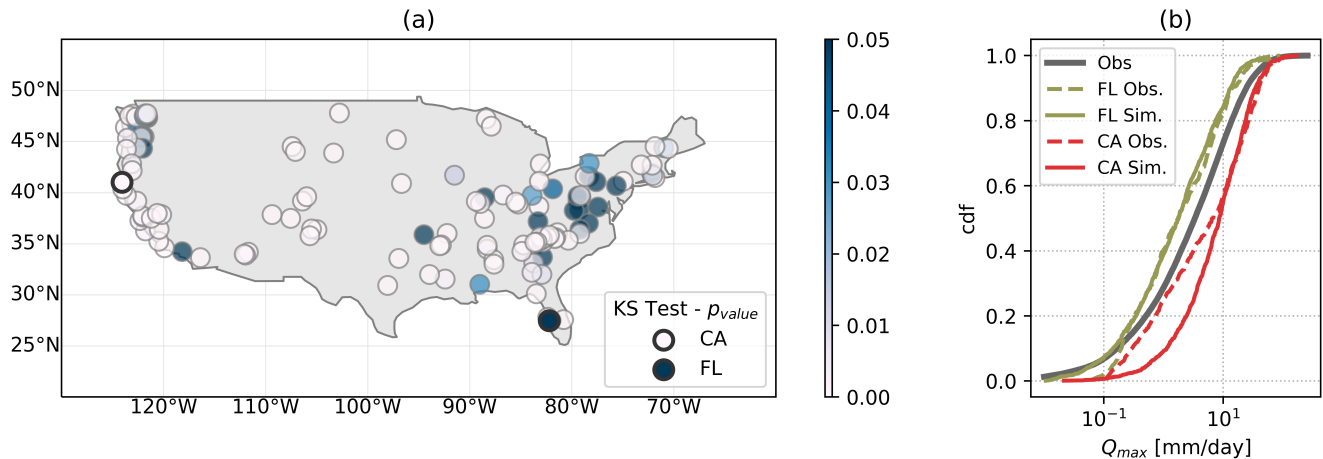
(a)

50°N
45°N
40°N
35°N
30°N
25°N

120°W 110°W 100°W 90°W 80°W 70°W

KS Test - $p_{value}$
CA
FL

0.05
0.04
0.03
0.02
0.01
0.00

(b)

Obs
FL Obs.
FL Sim.
CA Obs.
CA Sim.

cdf

1.0
0.8
0.6
0.4
0.2
0.0

$10^{-1}$ $10^{1}$

$Q_{max}$ [mm/day]